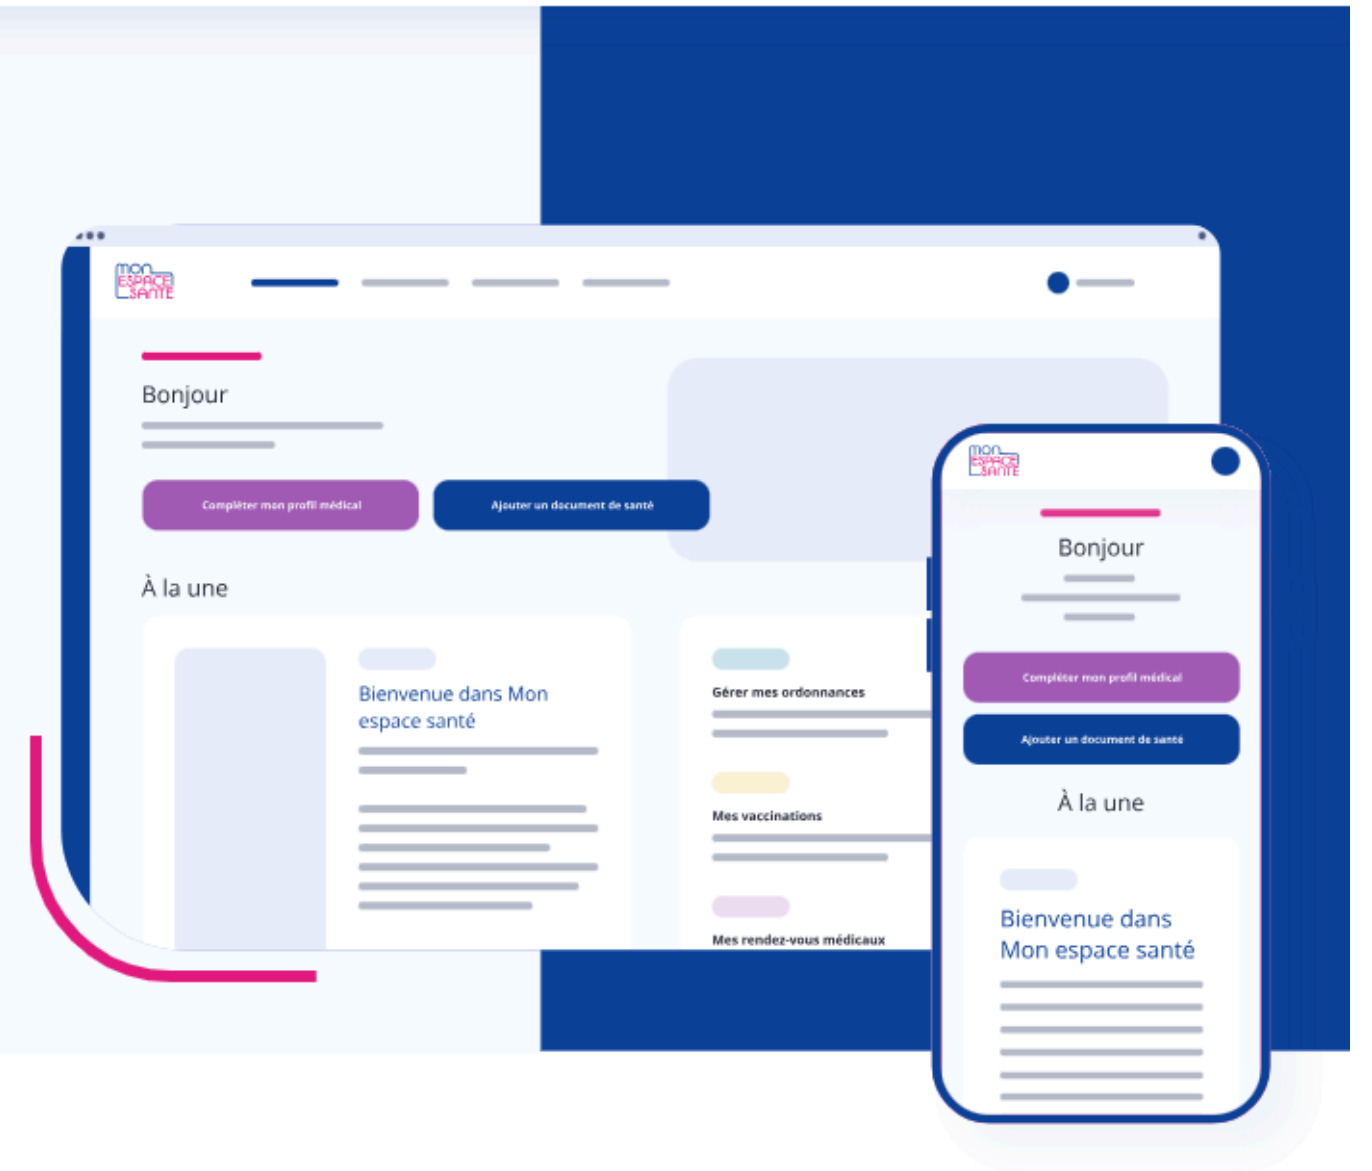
mon ESPACE SANTÉ

Bonjour

Compléter mon profil médical

Ajouter un document de santé

À la une

Bienvenue dans Mon espace santé

Gérer mes ordonnances

Mes vaccinations

Mes rendez-vous médicaux

mon ESPACE SANTÉ

Bonjour

Compléter mon profil médical

Ajouter un document de santé

À la une

Bienvenue dans Mon espace santé